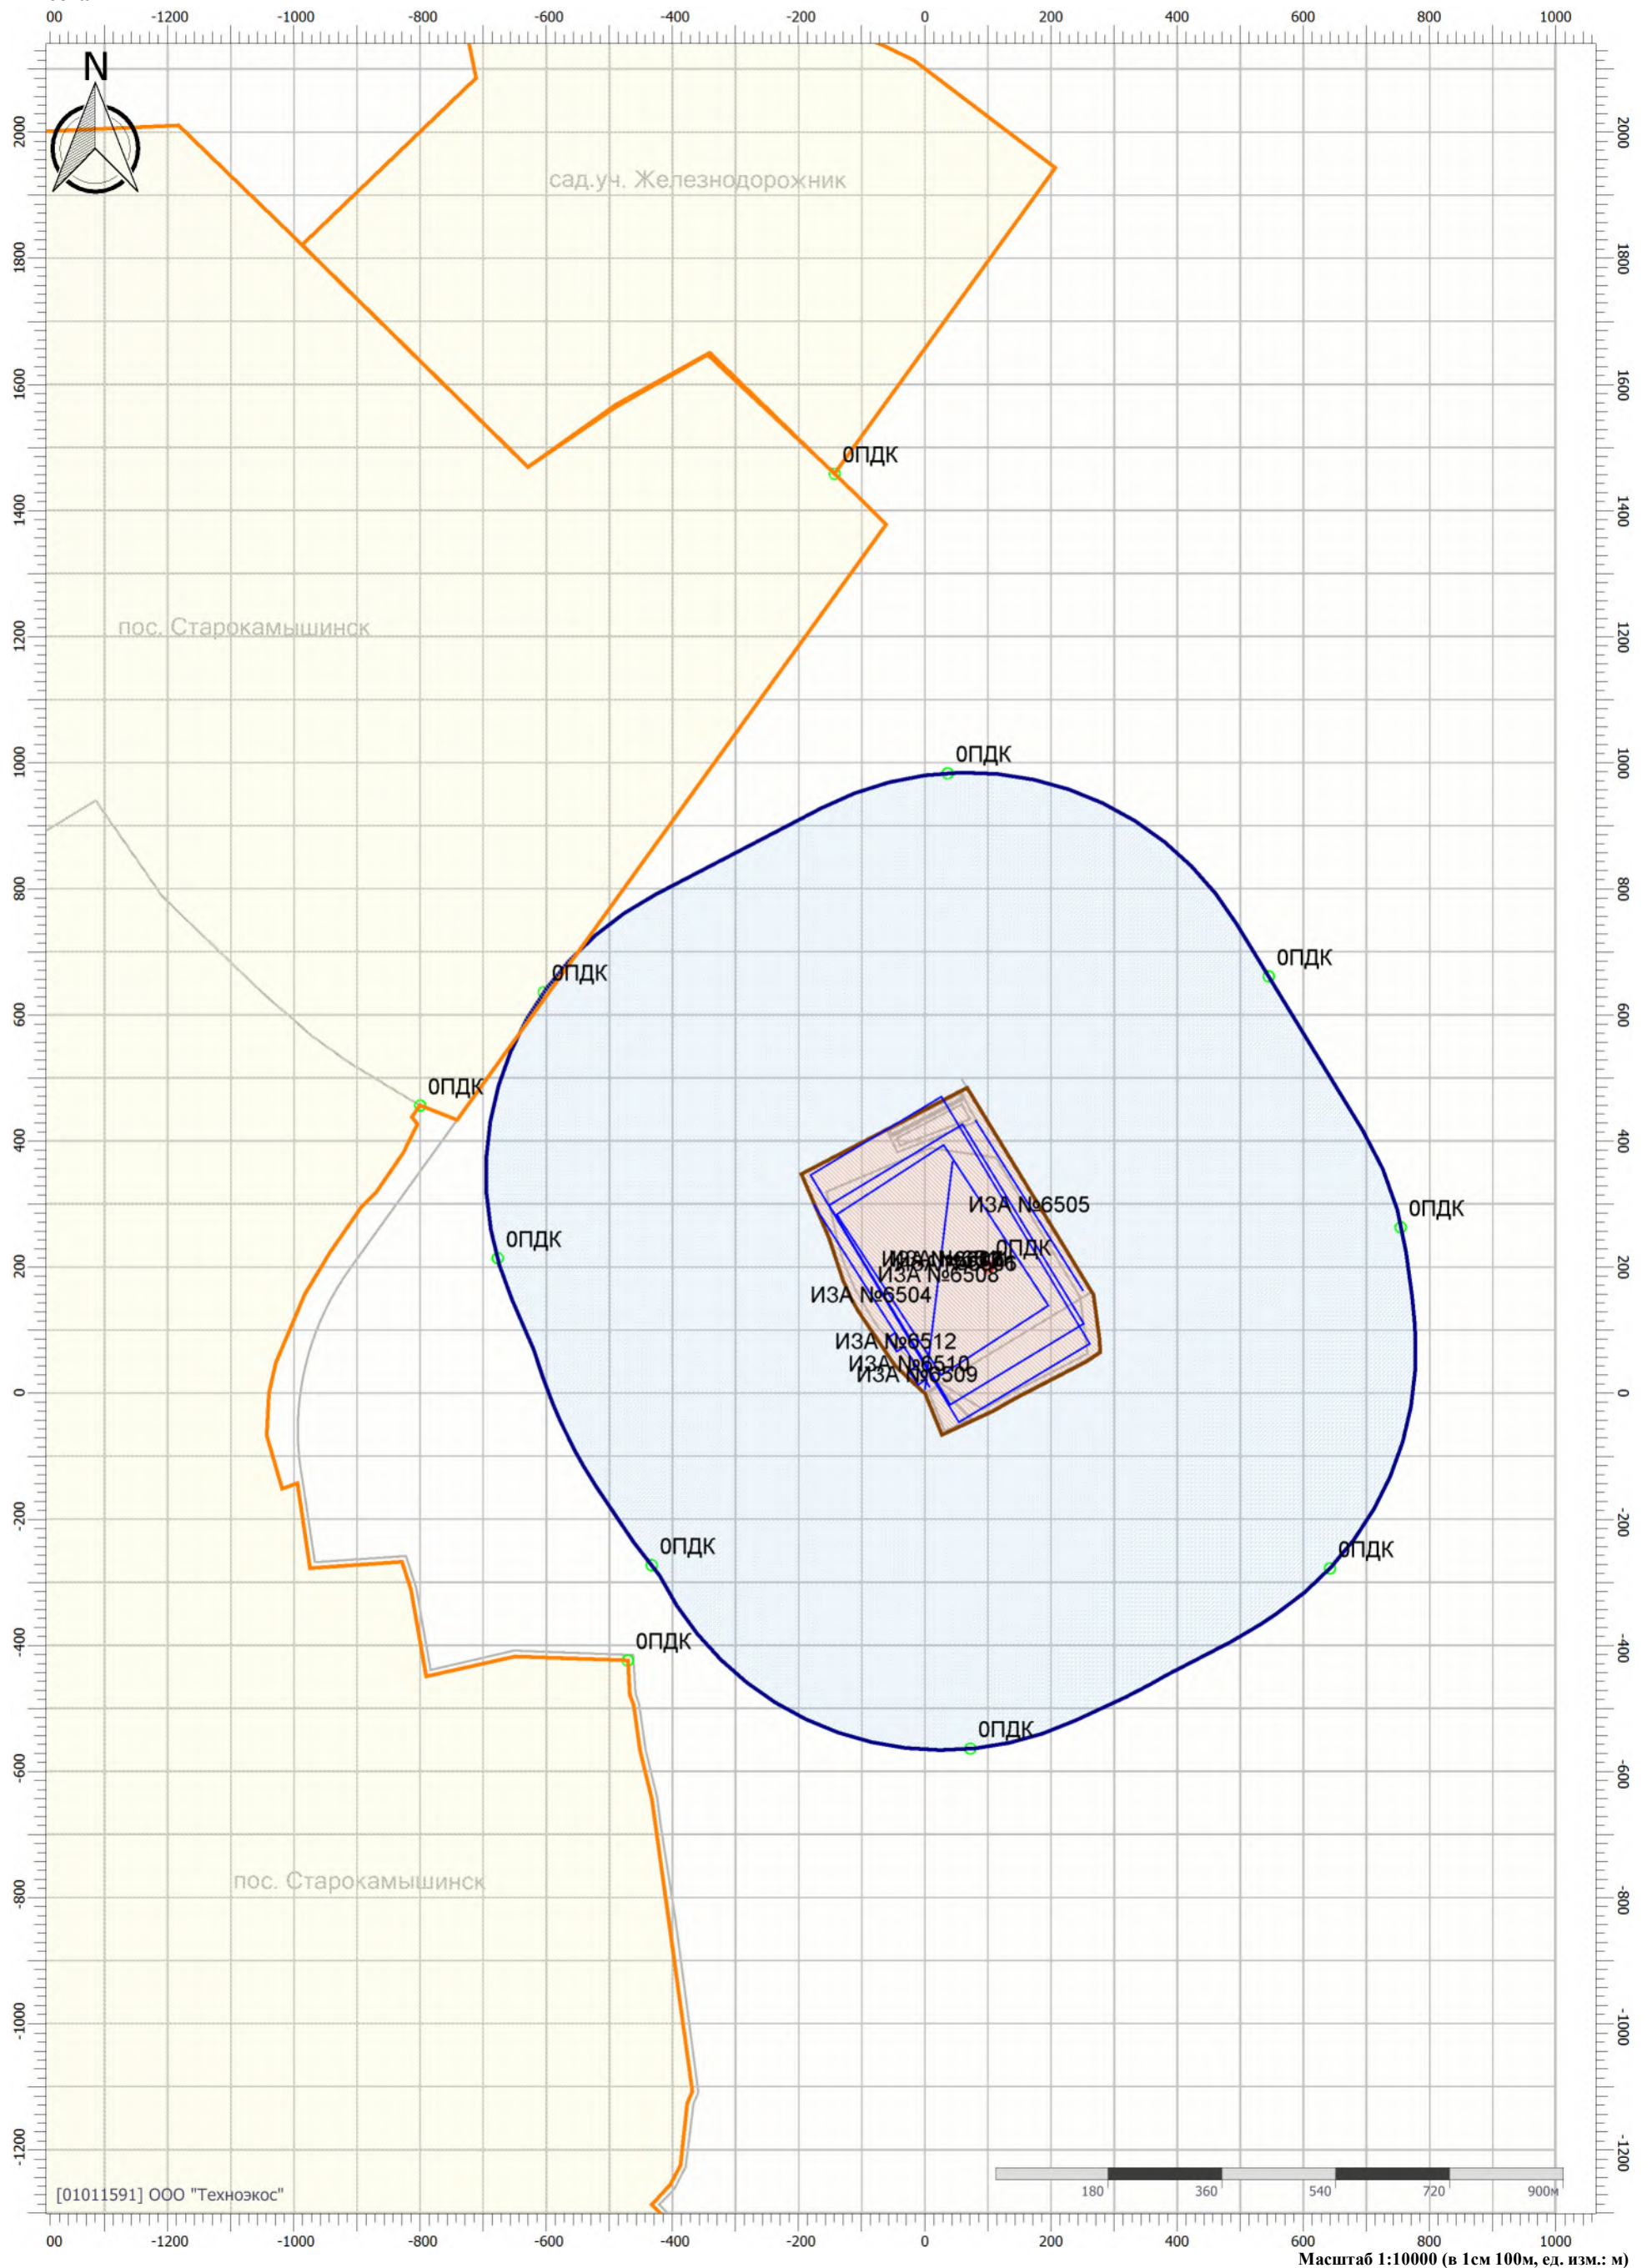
00 -1200 -1000 -800 -600 -400 -200 0 200 400 600 800 1000

N

сад.уч. Железнодорожник

пос. Старокамышинск

0ПДК
0ПДК
0ПДК
0ПДК
0ПДК
0ПДК
0ПДК
0ПДК
0ПДК
0ПДК
0ПДК

ИЗА №6505
0ПДК
ИЗА №6506
ИЗА №6508
ИЗА №6504
ИЗА №6512
ИЗА №6510
ИЗА №6509

пос. Старокамышинск

[01011591] ООО "Техноэкос"

180 360 540 720 900м

00 -1200 -1000 -800 -600 -400 -200 0 200 400 600 800 1000

2000 1800 1600 1400 1200 1000 800 600 400 200 0 -200 -400 -600 -800 -1000 -1200

Масштаб 1:10000 (в 1см 100м, ед. изм.: м)